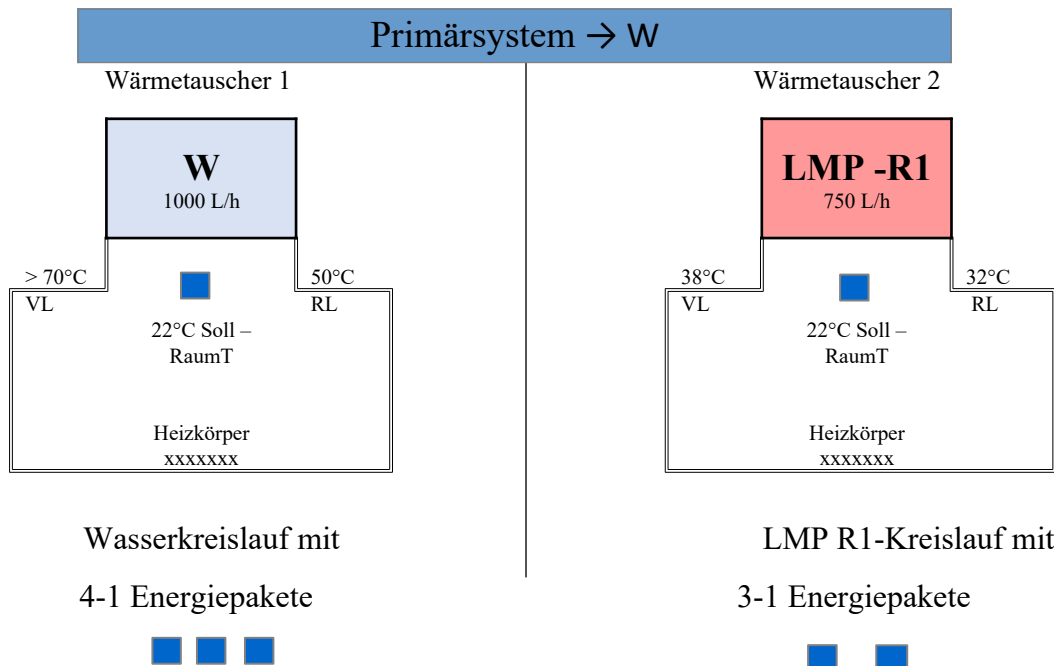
Primärsystem → W

Wärmetauscher 1

W
1000 L/h

> 70°C
VL

50°C
RL

22°C Soll – RaumT

Heizkörper
xxxxxxx

Wasserkreislauf mit

4-1 Energiepakete

Wärmetauscher 2

LMP -R1
750 L/h

38°C
VL

32°C
RL

22°C Soll – RaumT

Heizkörper
xxxxxxx

LMP R1-Kreislauf mit

3-1 Energiepakete